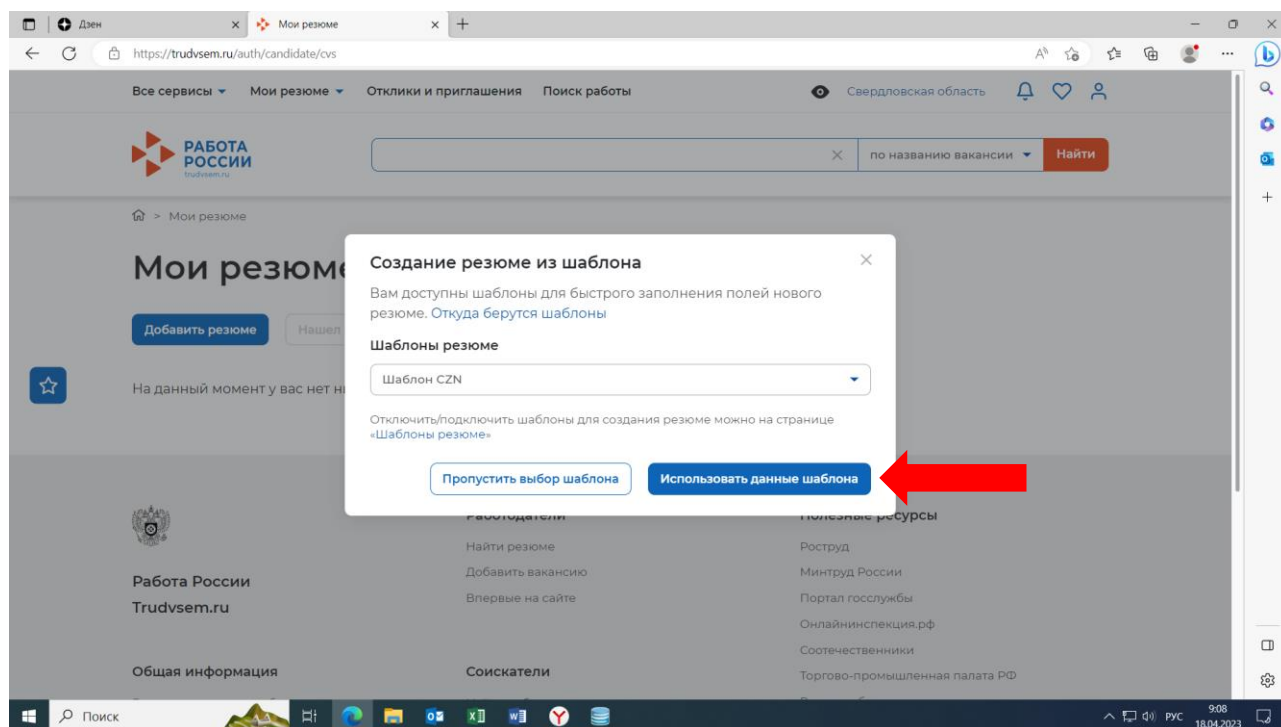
Дзен
Мои резюме
https://trudvsem.ru/auth/candidate/cvs

Все сервисы ▾ Мои резюме ▾ Отклики и приглашения Поиск работы
Свердловская область

РАБОТА РОССИИ
trudvsem.ru

по названию вакансии ▾ Найти

Мои резюме

Мои резюме

Добавить резюме Нашел

На данный момент у вас нет н

Создание резюме из шаблона

Вам доступны шаблоны для быстрого заполнения полей нового резюме. Откуда берутся шаблоны

Шаблоны резюме

Шаблон CZN

Отключить/подключить шаблоны для создания резюме можно на странице «Шаблоны резюме»

Пропустить выбор шаблона Использовать данные шаблона

Работа России
Trudvsem.ru

Работодатели
Найти резюме
Добавить вакансию
Впервые на сайте

Полезные ресурсы
Роструд
Минтруд России
Портал госслужбы
Онлайнинспекция.рф
Соотечественники
Торгово-промышленная палата РФ

Общая информация

Соискатели

Поиск
РУС 9:08 18.04.2023